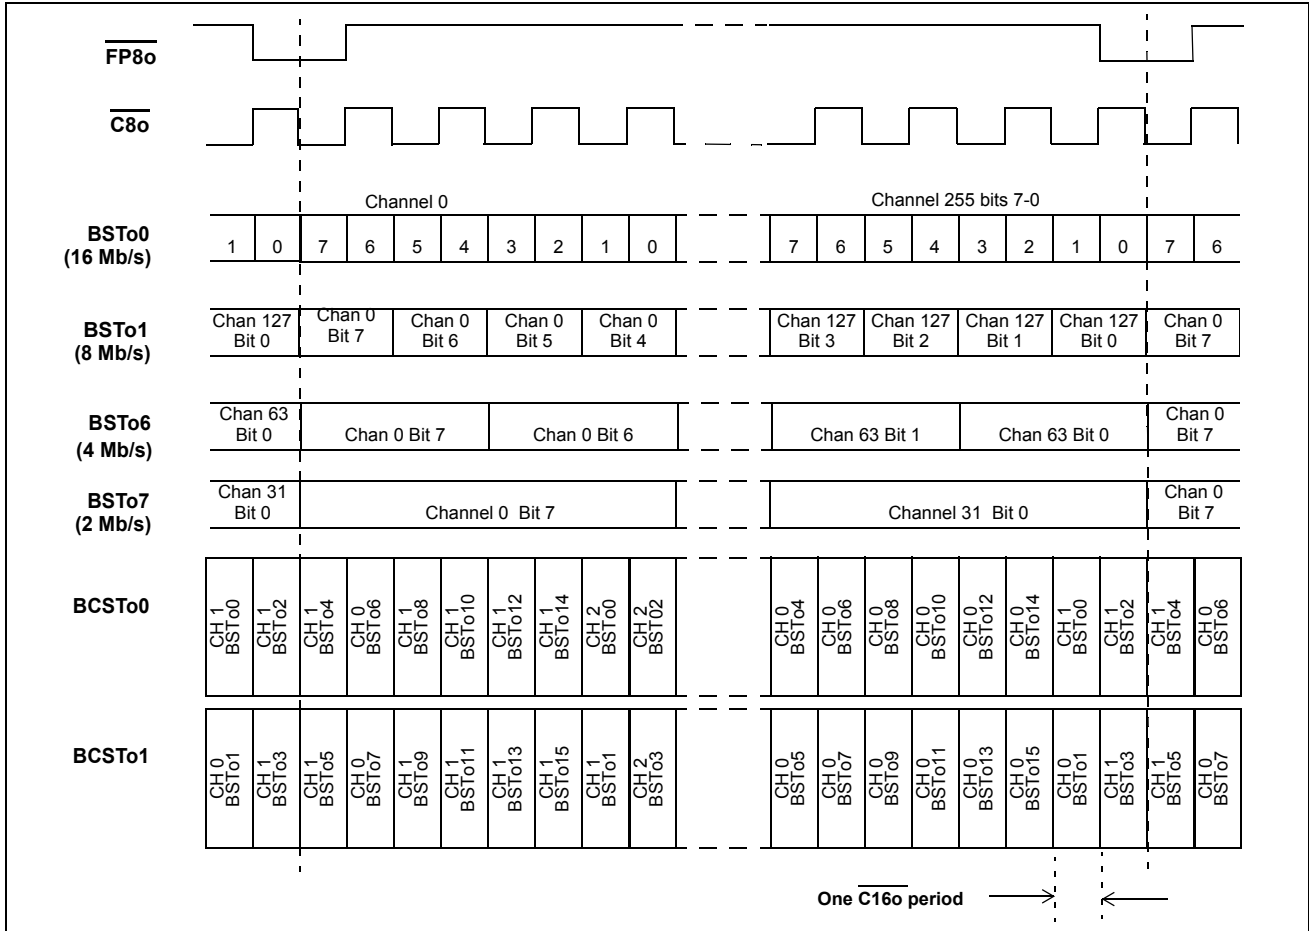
$\overline{FP8o}$

$\overline{C8o}$

Channel 0

Channel 255 bits 7-0

BSTo0 (16 Mb/s)

1 0 7 6 5 4 3 2 1 0 7 6 5 4 3 2 1 0 7 6

BSTo1 (8 Mb/s)

Chan 127 Bit 0
Chan 0 Bit 7
Chan 0 Bit 6
Chan 0 Bit 5
Chan 0 Bit 4
Chan 127 Bit 3
Chan 127 Bit 2
Chan 127 Bit 1
Chan 127 Bit 0
Chan 0 Bit 7

BSTo6 (4 Mb/s)

Chan 63 Bit 0
Chan 0 Bit 7
Chan 0 Bit 6
Chan 63 Bit 1
Chan 63 Bit 0
Chan 0 Bit 7

BSTo7 (2 Mb/s)

Chan 31 Bit 0
Channel 0 Bit 7
Channel 31 Bit 0
Chan 0 Bit 7

BCSTo0

CH 1 BSTo0
CH 1 BSTo2
CH 1 BSTo4
CH 0 BSTo6
CH 1 BSTo8
CH 1 BSTo10
CH 1 BSTo12
CH 1 BSTo14
CH 2 BSTo0
CH 2 BSTo2
CH 0 BSTo4
CH 0 BSTo6
CH 0 BSTo8
CH 0 BSTo10
CH 0 BSTo12
CH 0 BSTo14
CH 1 BSTo0
CH 1 BSTo2
CH 1 BSTo4
CH 0 BSTo6

BCSTo1

CH 0 BSTo1
CH 1 BSTo3
CH 1 BSTo5
CH 0 BSTo7
CH 1 BSTo9
CH 1 BSTo11
CH 1 BSTo13
CH 1 BSTo15
CH 1 BSTo1
CH 2 BSTo3
CH 0 BSTo5
CH 0 BSTo7
CH 0 BSTo9
CH 0 BSTo11
CH 0 BSTo13
CH 0 BSTo15
CH 0 BSTo1
CH 1 BSTo3
CH 1 BSTo5
CH 0 BSTo7

One $\overline{C16o}$ period